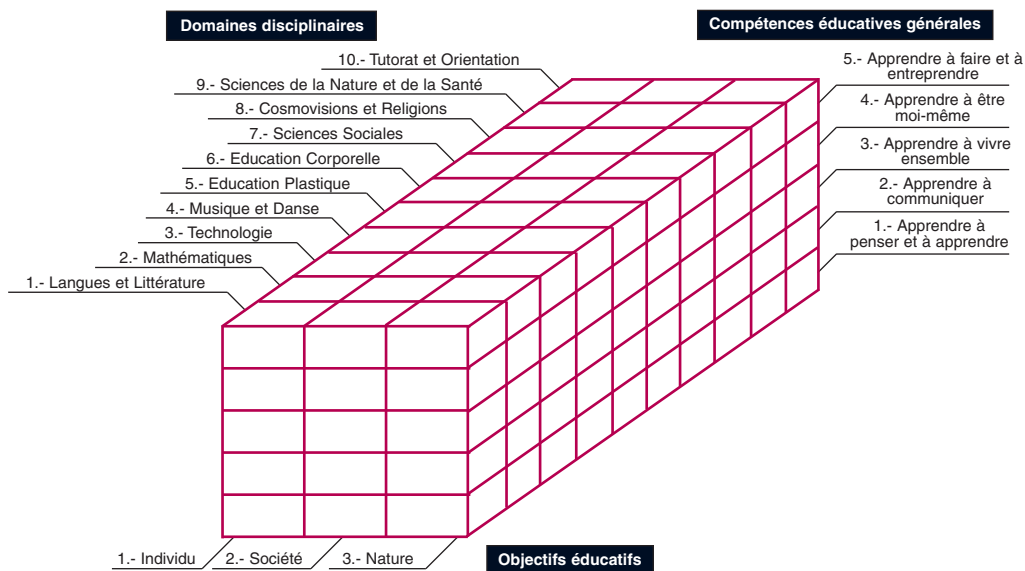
Domaines disciplinaires

Compétences éducatives générales

10.- Tutorat et Orientation

9.- Sciences de la Nature et de la Santé

8.- Cosmovisions et Religions

7.- Sciences Sociales

6.- Education Corporelle

5.- Education Plastique

4.- Musique et Danse

3.- Technologie

2.- Mathématiques

1.- Langues et Littérature

5.- Apprendre à faire et à entreprendre

4.- Apprendre à être moi-même

3.- Apprendre à vivre ensemble

2.- Apprendre à communiquer

1.- Apprendre à penser et à apprendre

1.- Individu

2.- Société

3.- Nature

Objectifs éducatifs